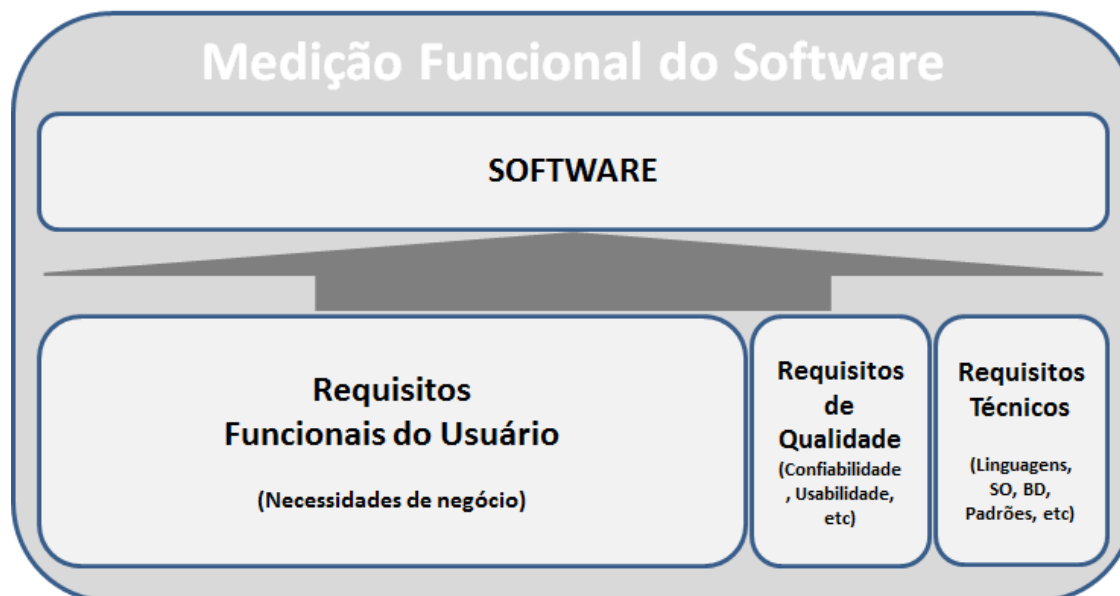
Medição Funcional do Software

SOFTWARE

Requisitos Funcionais do Usuário

(Necessidades de negócio)

Requisitos de Qualidade

(Confiabilidade , Usabilidade, etc)

Requisitos Técnicos

(Linguagens, SO, BD, Padrões, etc)